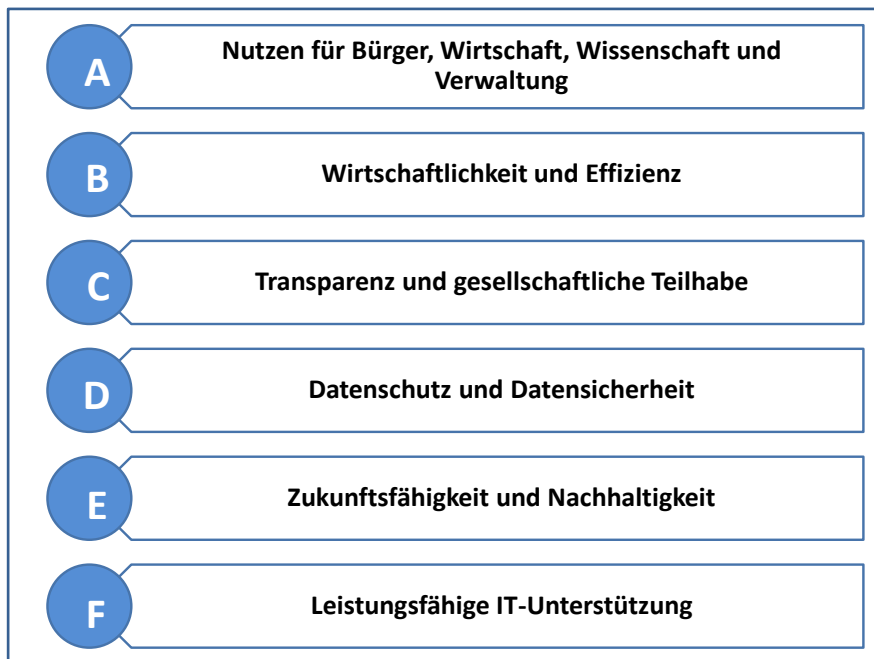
A
Nutzen für Bürger, Wirtschaft, Wissenschaft und Verwaltung

B
Wirtschaftlichkeit und Effizienz

C
Transparenz und gesellschaftliche Teilhabe

D
Datenschutz und Datensicherheit

E
Zukunftsfähigkeit und Nachhaltigkeit

F
Leistungsfähige IT-Unterstützung